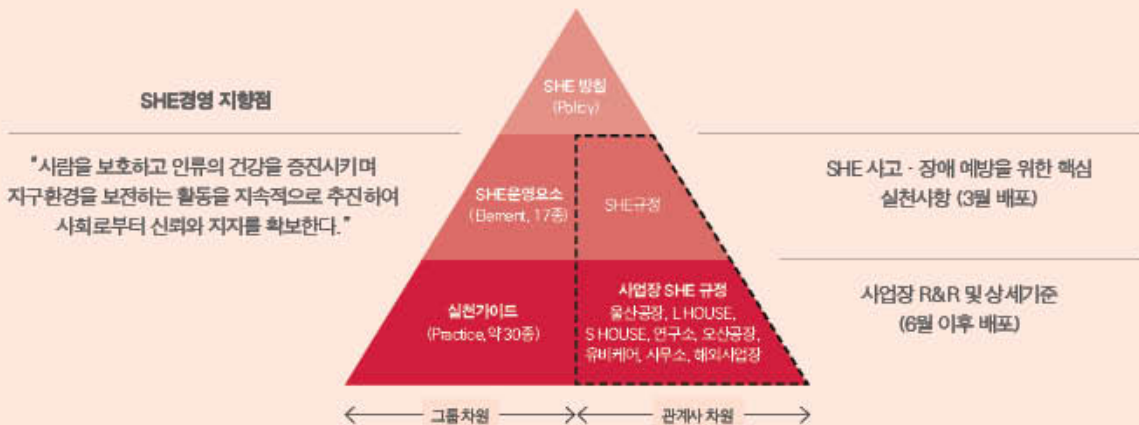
SHE경영 지향점

"사람을 보호하고 인류의 건강을 증진시키며 지구환경을 보전하는 활동을 지속적으로 추진하여 사회로부터 신뢰와 지지를 확보한다."

SHE 방침
(Policy)

SHE운영요소
(Element, 17종)

SHE규정

실천가이드
(Practice, 약 30종)

사업장 SHE 규정
울산공장, L HOUSE, S HOUSE, 연구소, 오산공장, 유비케어, 사무소, 해외사업장

SHE 사고 · 장애 예방을 위한 핵심 실천사항 (3월 배포)

사업장 R&R 및 상세기준
(6월 이후 배포)

그룹차원

관계사 차원